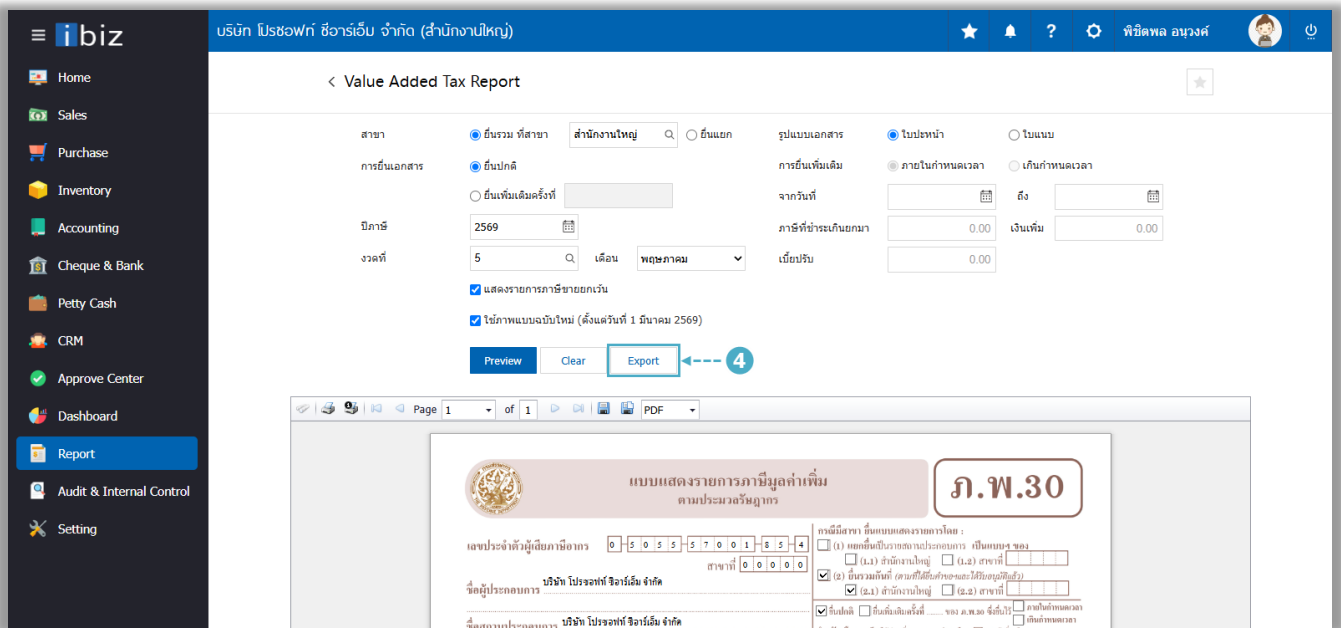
ibiz

บริษัท โปรซอฟท์ ซีอาร์เอ็ม จำกัด (สำนักงานใหญ่)

พิชิตพล อนุวงค์

Home
Sales
Purchase
Inventory
Accounting
Cheque & Bank
Petty Cash
CRM
Approve Center
Dashboard
Report
Audit & Internal Control
Setting

< Value Added Tax Report

สาขา ยื่นรวม ที่สาขา สำนักงานใหญ่ ยื่นแยก
รูปแบบเอกสาร ใบปะหน้า ใบแนบ
การยื่นเอกสาร ยื่นปกติ
การยื่นเพิ่มเติม ภายในกำหนดเวลา เกินกำหนดเวลา
ยื่นเพิ่มเติมครั้งที่
จากวันที่ ถึง
ปีภาษี 2569
ภาษีที่ชำระเกินยกมา 0.00 เงินเพิ่ม 0.00
งวดที่ 5 เดือน พฤษภาคม
เบี้ยปรับ 0.00
แสดงรายการภาษีขายยกเว้น
ใช้ภาพแบบฉบับใหม่ (ตั้งแต่วันที่ 1 มีนาคม 2569)

Preview Clear Export 4

Page 1 of 1 PDF

แบบแสดงรายการภาษีมูลค่าเพิ่ม
ตามประมวลรัษฎากร
ภ.พ.30

เลขประจำตัวผู้เสียภาษีอากร 0-5055-57001-85-4
สาขาที่ 00000
ชื่อผู้ประกอบการ บริษัท โปรซอฟท์ ซีอาร์เอ็ม จำกัด
ชื่อสถานประกอบการ บริษัท โปรซอฟท์ ซีอาร์เอ็ม จำกัด

กรณีมีสาขา ยื่นแบบแสดงรายการโดย :
(1) แยกยื่นเป็นรายสถานประกอบการ เป็นแบบฯ ของ
(1.1) สำนักงานใหญ่ (1.2) สาขาที่
(2) ยื่นรวมกันที่ (สามารถยื่นรวมได้รับอนุมัติแล้ว)
(2.1) สำนักงานใหญ่ (2.2) สาขาที่
ยื่นปกติ ยื่นเพิ่มเติมครั้งที่ ...... ของ ภ.พ.30 ซึ่งยื่นไว้ ภายในกำหนดเวลา เกินกำหนดเวลา